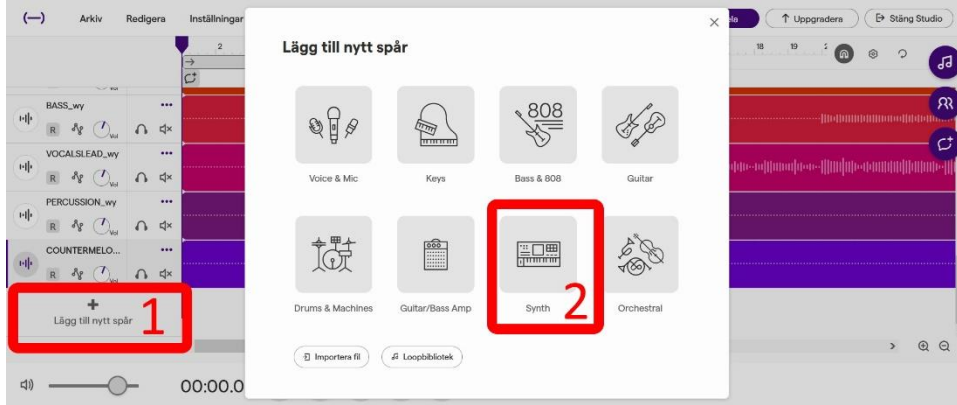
Arkiv Redigera Inställningar
ela ↑ Uppgradera Stäng Studio
2
18 19

BASS_wy
R Vol
VOCALSLEAD_wy
R Vol
PERCUSSION_wy
R Vol
COUNTERMELO...
R Vol

+
Lägg till nytt spår 1

00:00.0

Lägg till nytt spår

808

Voice & Mic
Keys
Bass & 808
Guitar

Drums & Machines
Guitar/Bass Amp
Synth 2
Orchestral

Importera fil
Loopbibliotek